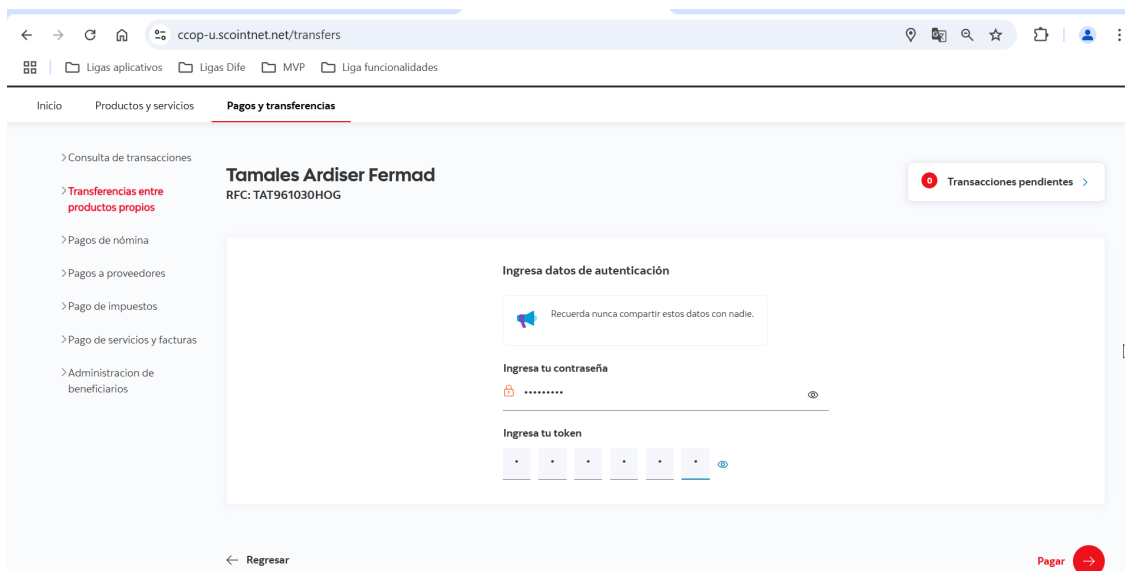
ccop-u.scointnet.net/transfers

Ligas aplicativos Ligas Dife MVP Liga funcionalidades

Inicio Productos y servicios Pagos y transferencias

>Consulta de transacciones
>Transferencias entre productos propios
>Pagos de nómina
>Pagos a proveedores
>Pago de impuestos
>Pago de servicios y facturas
>Administracion de beneficiarios

Tamales Ardiser Fermad
RFC: TAT961030HOG

0 Transacciones pendientes >

Ingresa datos de autenticación

Recuerda nunca compartir estos datos con nadie.

Ingresa tu contraseña
•••••••••

Ingresa tu token
• • • • • •

← Regresar

Pagar →